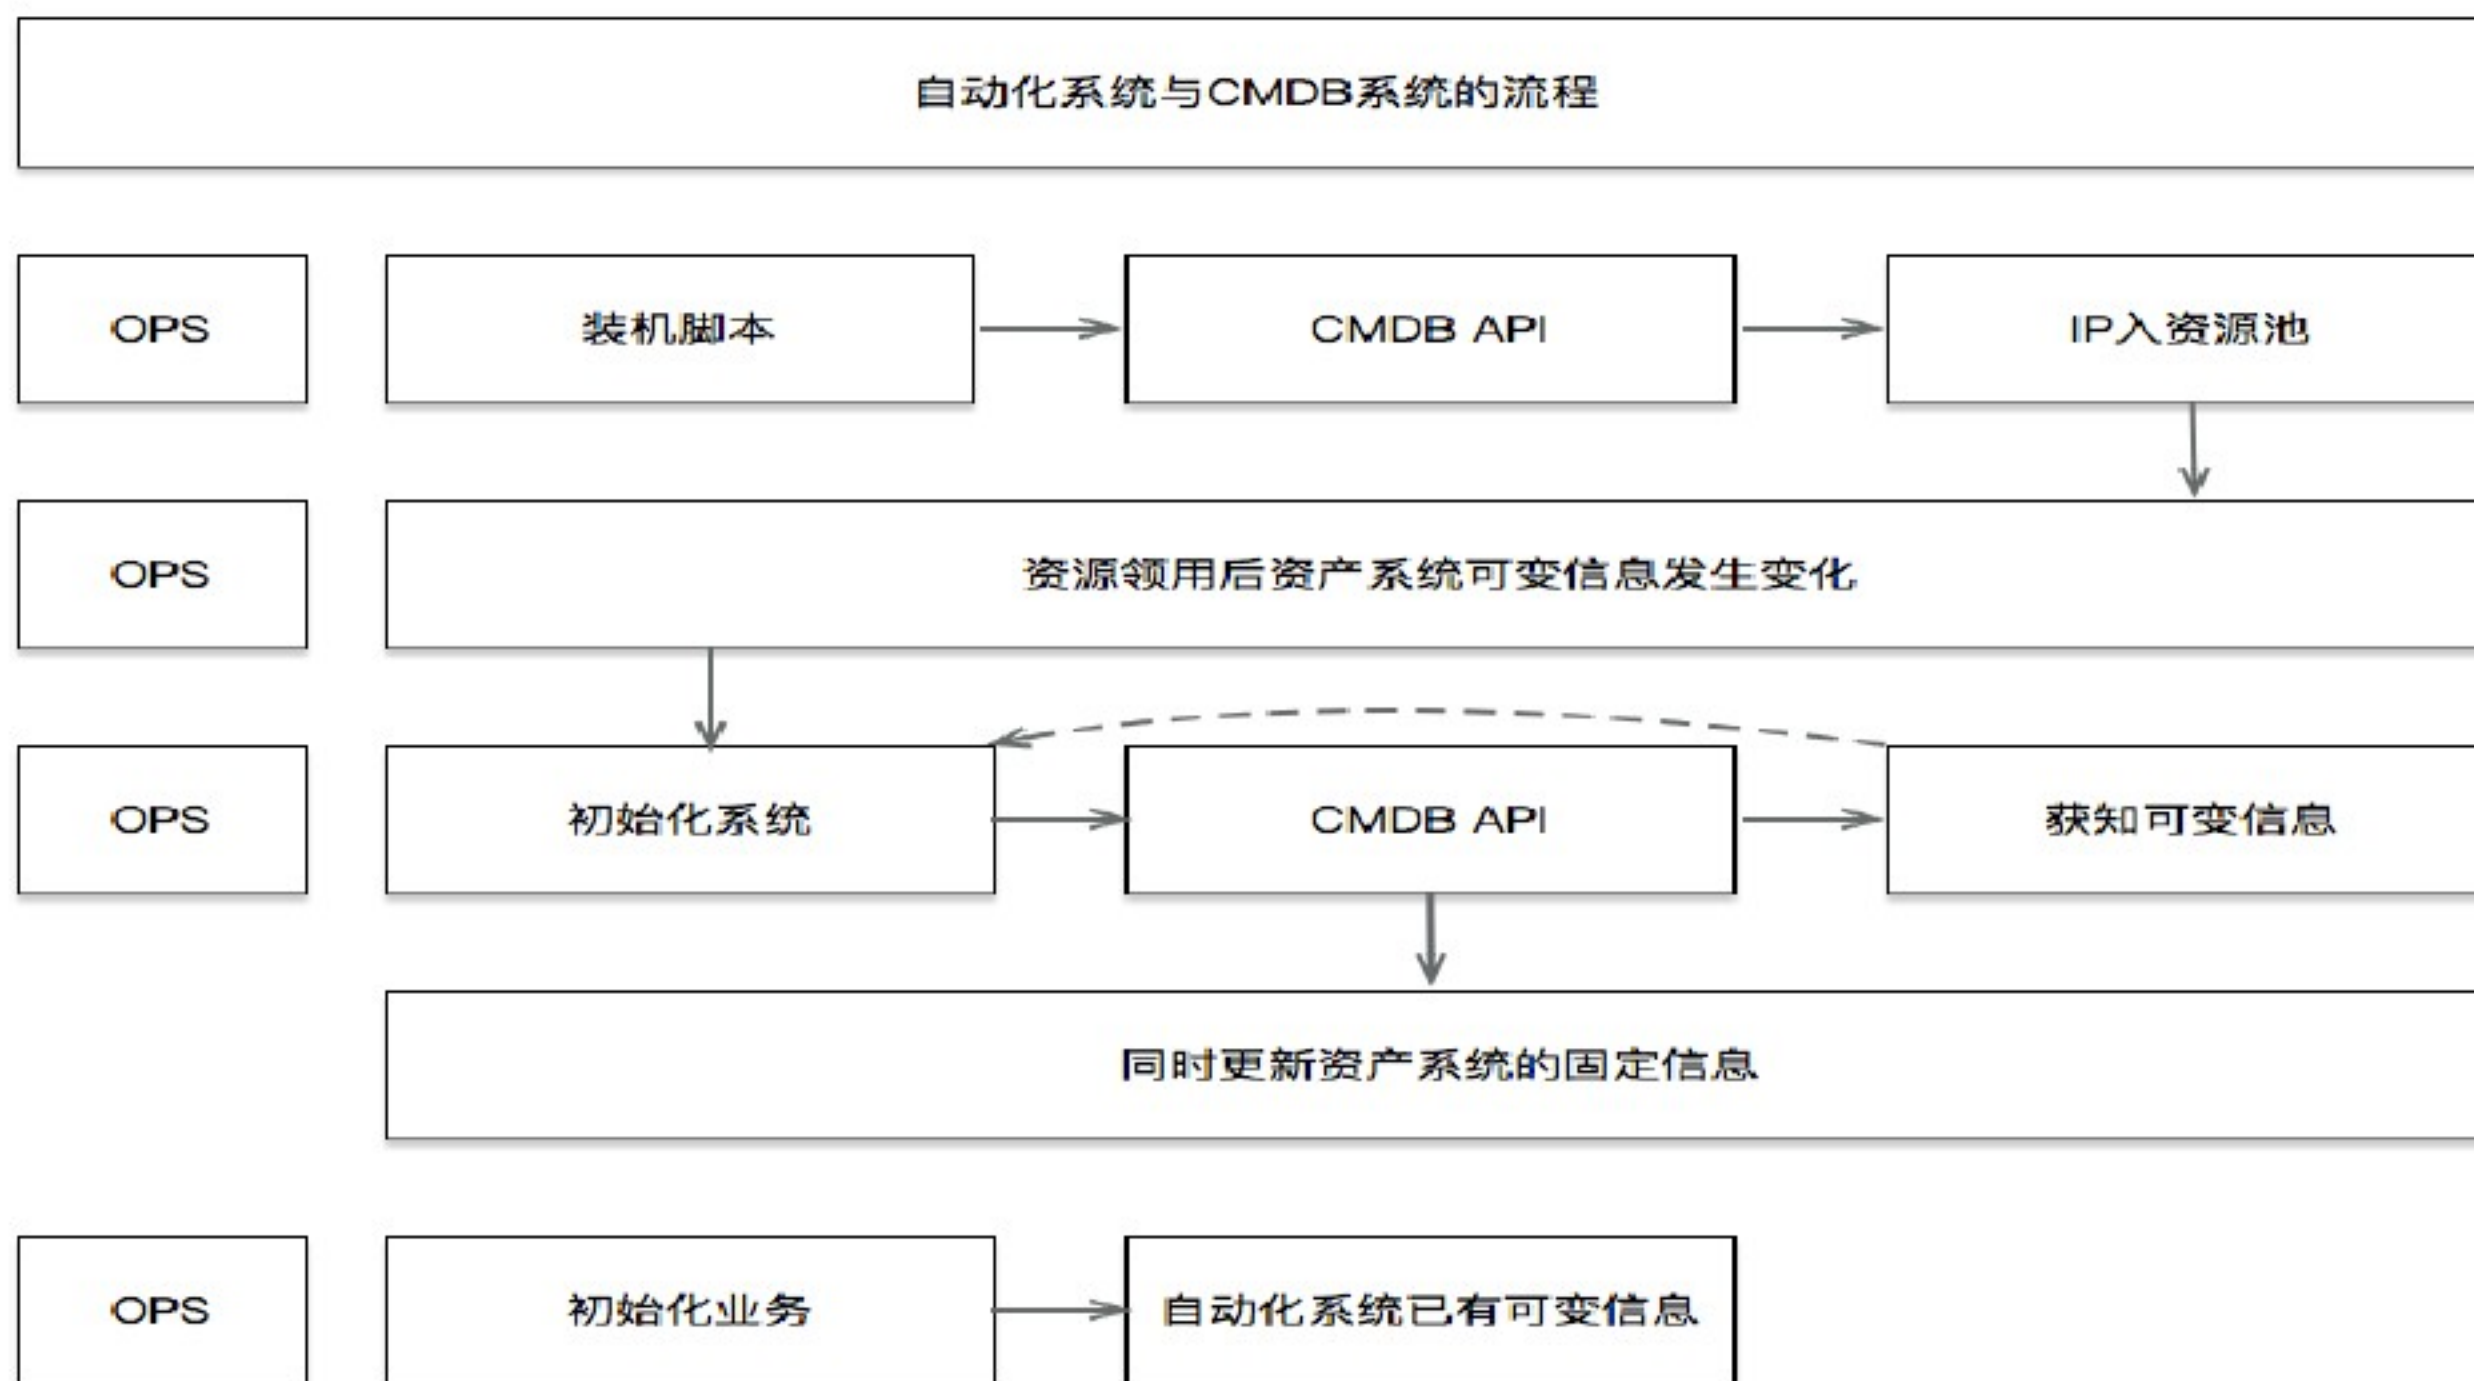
自动化系统与CMDB系统的流程

OPS

装机脚本

CMDB API

IP入资源池

OPS

资源领用后资产系统可变信息发生变化

OPS

初始化系统

CMDB API

获知可变信息

同时更新资产系统的固定信息

OPS

初始化业务

自动化系统已有可变信息